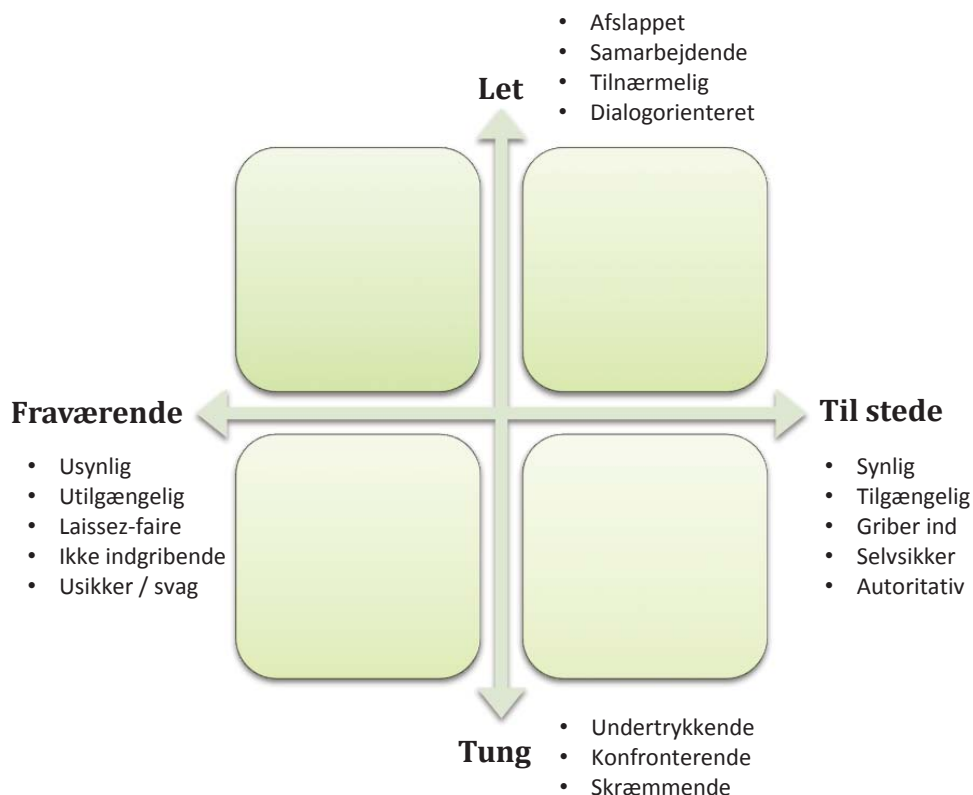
- Afslappet
- Samarbejdende
- Tilnærmelig
- Dialogorienteret

Let

Fraværende

- Usynlig
- Utilgængelig
- Laissez-faire
- Ikke indgribende
- Usikker / svag

Til stede

- Synlig
- Tilgængelig
- Griber ind
- Selvsikker
- Autoritativ

Tung

- Undertrykkende
- Konfronterende
- Skræmmende